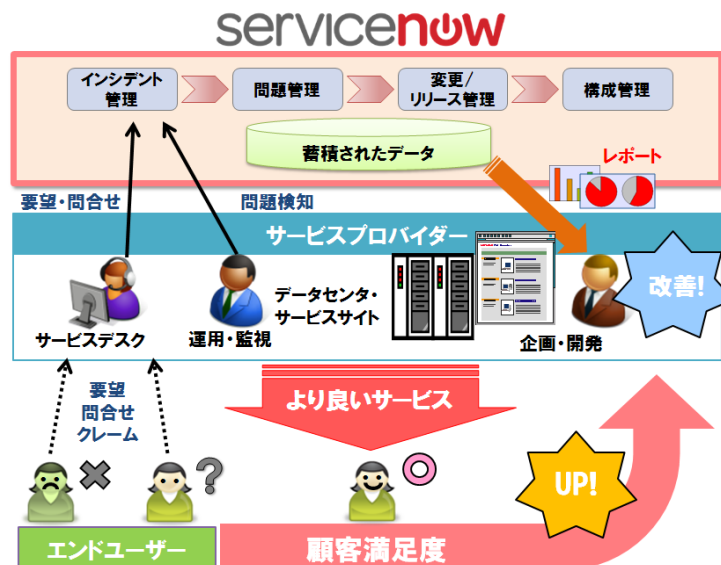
servicenow

インシデント管理

問題管理

変更/リリース管理

構成管理

蓄積されたデータ

レポート

要望・問合せ

問題検知

サービスプロバイダー

サービスデスク

運用・監視

データセンタ・サービスサイト

企画・開発

改善!

要望
問合せ
クレーム

より良いサービス

UP!

エンドユーザー

顧客満足度